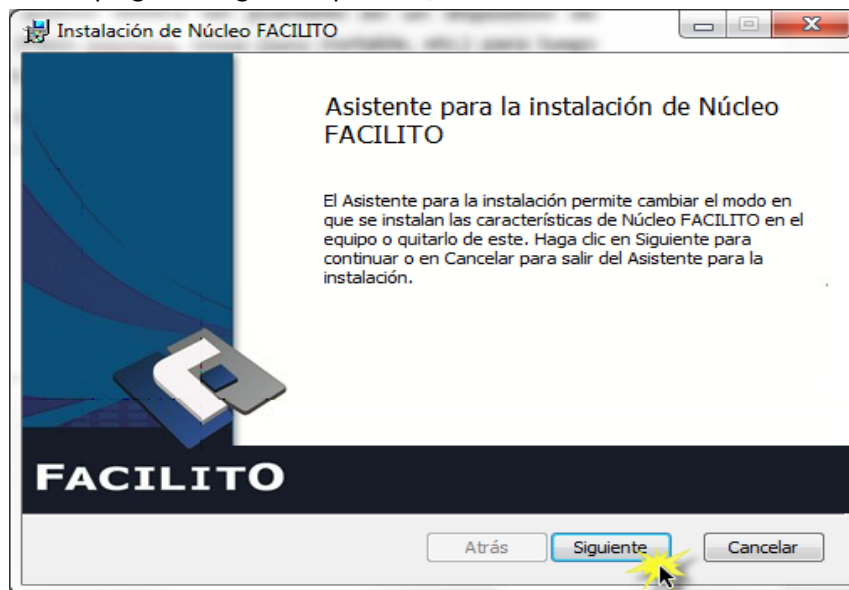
Instalación de Núcleo FACILITO

Asistente para la instalación de Núcleo FACILITO

El Asistente para la instalación permite cambiar el modo en que se instalan las características de Núcleo FACILITO en el equipo o quitarlo de este. Haga clic en Siguiente para continuar o en Cancelar para salir del Asistente para la instalación.

FACILITO

Atrás Siguiente Cancelar